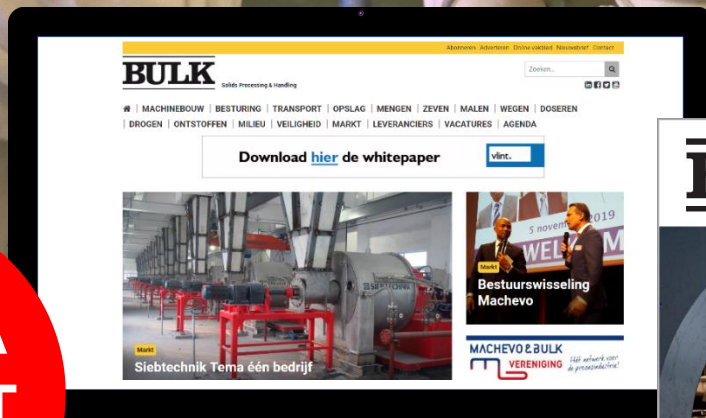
Abonneren Adverteren Online vakblad Nieuwsbrief Contact

BULK
Solids Processing & Handling

Zoeken...

MACHINEBOUW | BESTURING | TRANSPORT | OPSLAG | MENGEN | ZEVEN | MALEN | WEGEN | DOSEREN | DROGEN | ONTSTOFFEN | MILIEU | VEILIGHEID | MARKT | LEVERANCIERS | VACATURES | AGENDA

Download hier de whitepaper
vlint.

Markt
Siebtechnik Tema één bedrijf

5 november 2019
WELKOM

Markt
Bestuurswisseling Machevo

MACHEVO & BULK VERENIGING
Het netwerk voor de procesindustrie!